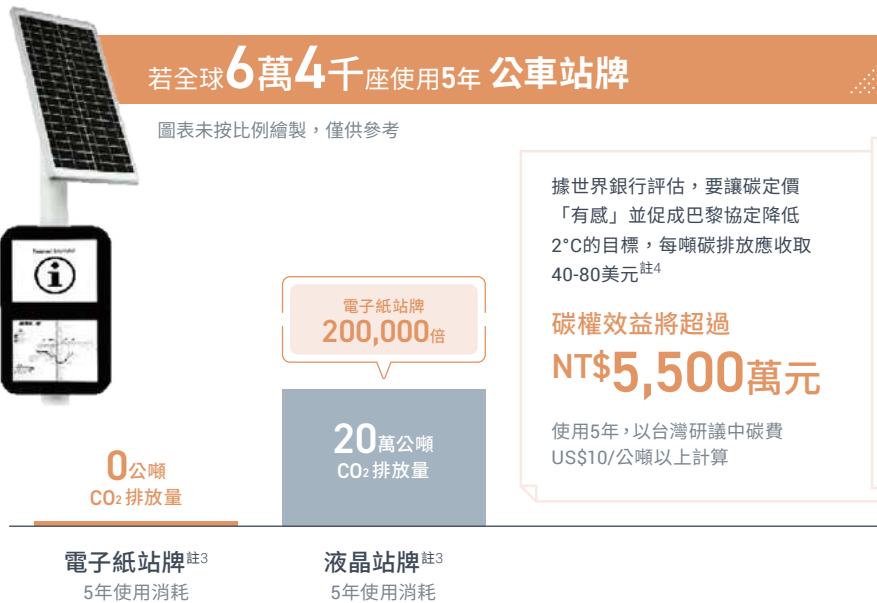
若全球6萬4千座使用5年 公車站牌

圖表未按比例繪製，僅供參考

據世界銀行評估，要讓碳定價「有感」並促成巴黎協定降低2°C的目標，每噸碳排放應收取40-80美元$^{註4}$

碳權效益將超過

NT$5,500萬元

使用5年，以台灣研議中碳費US$10/公噸以上計算

電子紙站牌
200,000倍

0公噸
$CO_2$排放量

20萬公噸
$CO_2$排放量

電子紙站牌$^{註3}$
5年使用消耗

液晶站牌$^{註3}$
5年使用消耗